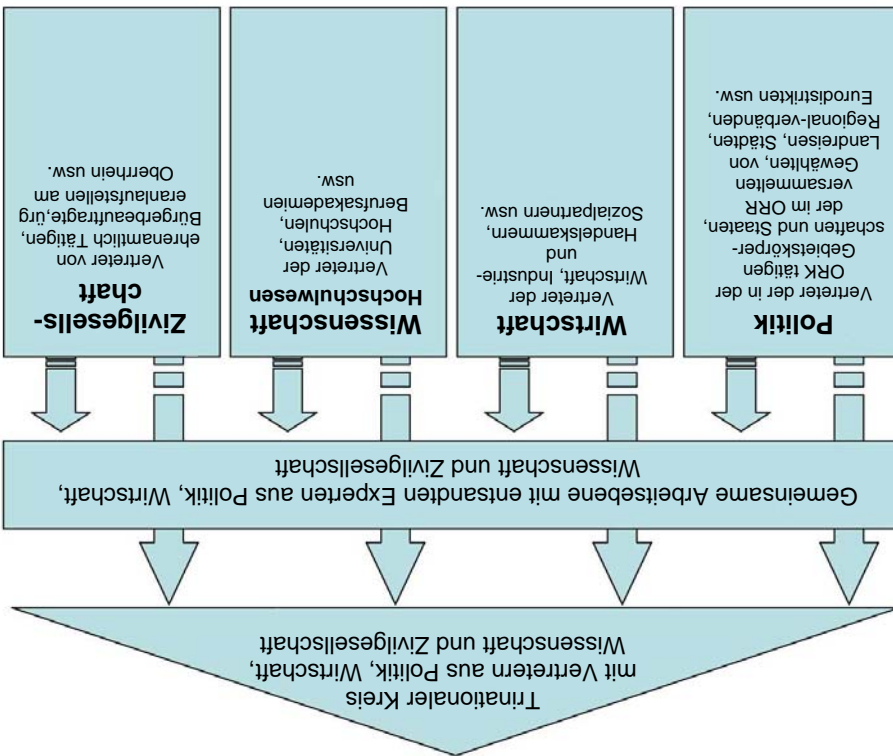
Politik

Vertreter der in der ORK tätigen Gebietskörperschaften und Staaten, der im ORR versammelten Gewählten, von Landreisen, Städten, Regional-verbänden, Eurodistrikten usw.

Wirtschaft

Vertreter der Wirtschaft, Industrie- und Handelskammern, Sozialpartnern usw.

Wissenschaft Hochschulwesen

Vertreter der Universitäten, Hochschulen, Berufsakademien usw.

Zivilgesellschaft

Vertreter von ehrenamtlich Tätigen, Bürgerbeauftragte,üreranlaufstellen am Oberrhein usw.

Gemeinsame Arbeitsebene mit entsandten Experten aus Politik, Wirtschaft, Wissenschaft und Zivilgesellschaft

Trinationaler Kreis mit Vertretern aus Politik, Wirtschaft, Wissenschaft und Zivilgesellschaft